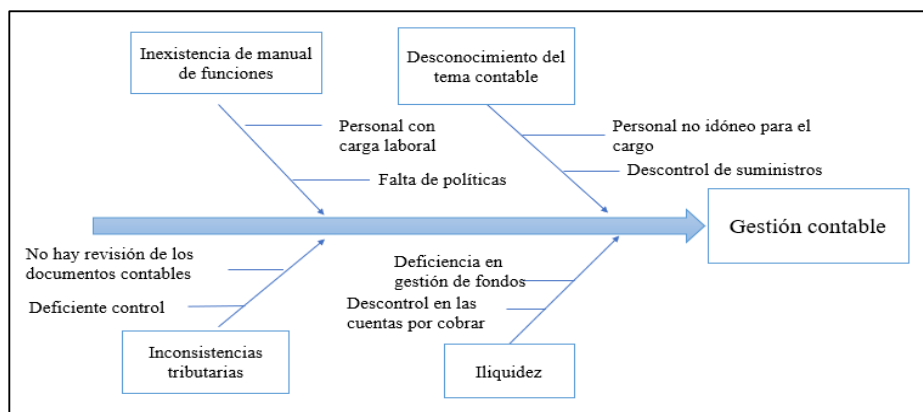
Inexistencia de manual de funciones

Personal con carga laboral

Falta de políticas

Desconocimiento del tema contable

Personal no idóneo para el cargo

Descontrol de suministros

Gestión contable

No hay revisión de los documentos contables

Deficiente control

Inconsistencias tributarias

Deficiencia en gestión de fondos

Descontrol en las cuentas por cobrar

Iliquidez